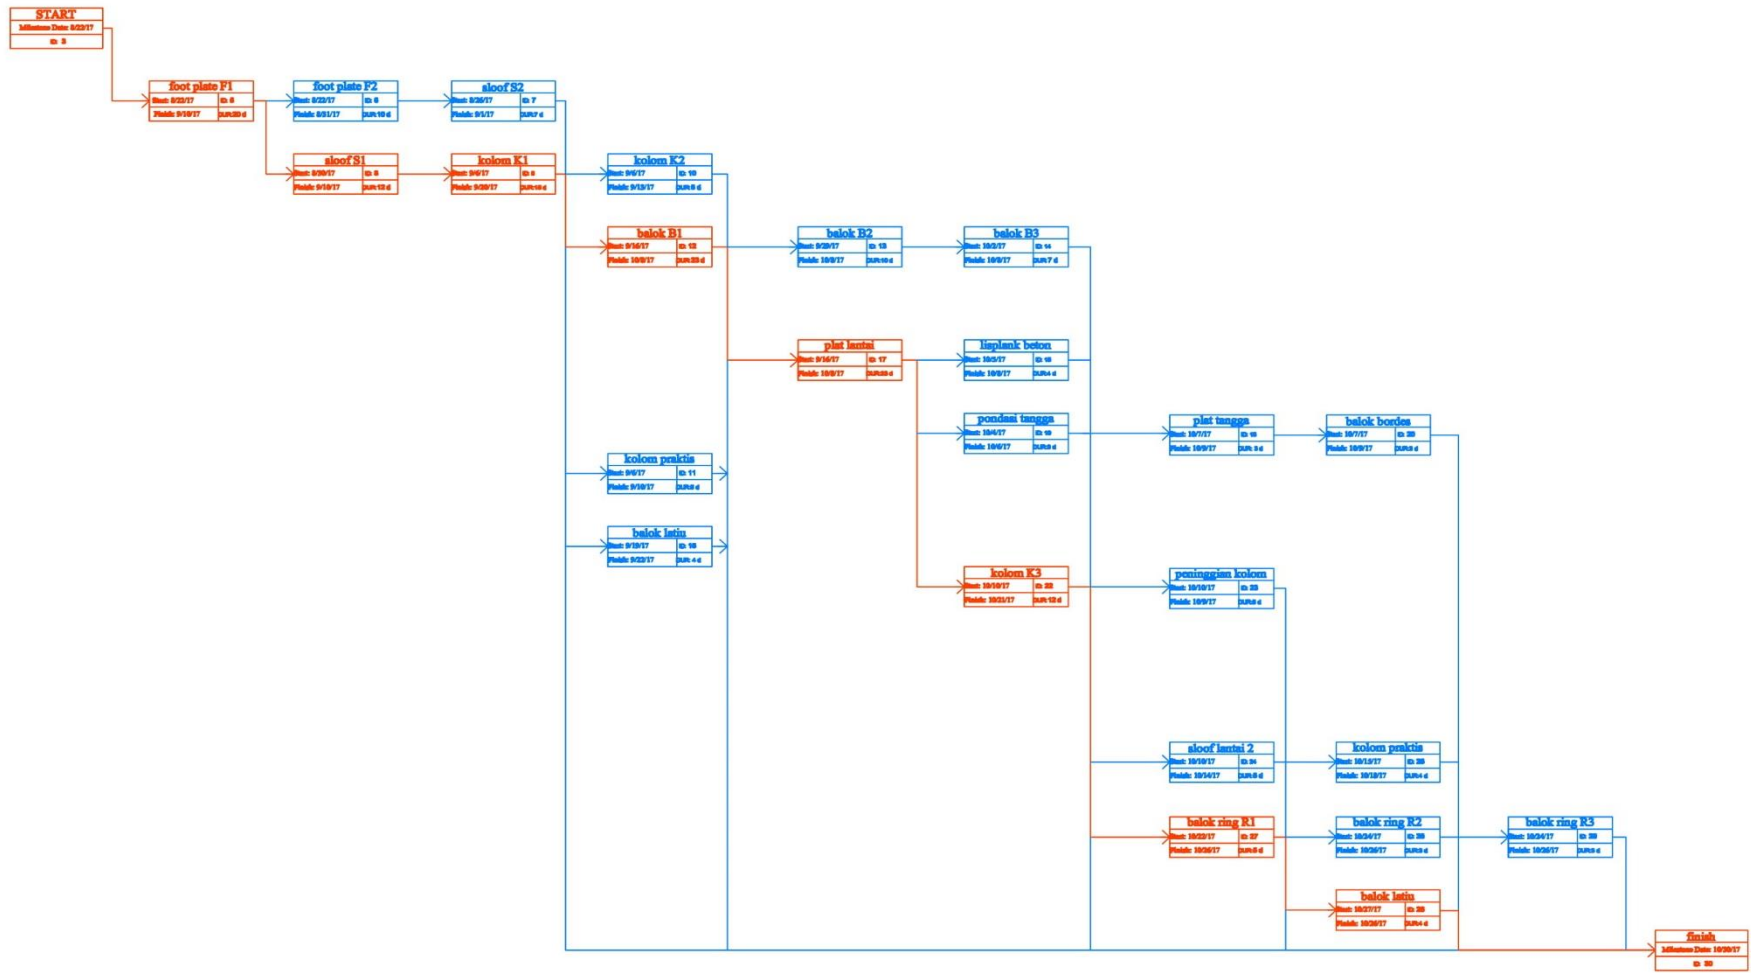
START
Milestone Date: 8/22/17
ID: 3

foot plate F1
Start: 8/22/17 | ID: 5
Finish: 9/10/17 | DUR: 20 d

foot plate F2
Start: 8/22/17 | ID: 6
Finish: 8/31/17 | DUR: 10 d

sloof S2
Start: 8/26/17 | ID: 7
Finish: 9/1/17 | DUR: 7 d

sloof S1
Start: 8/30/17 | ID: 8
Finish: 9/10/17 | DUR: 12 d

kolom K1
Start: 9/6/17 | ID: 9
Finish: 9/20/17 | DUR: 15 d

kolom K2
Start: 9/6/17 | ID: 10
Finish: 9/13/17 | DUR: 8 d

balok B1
Start: 9/16/17 | ID: 12
Finish: 10/8/17 | DUR: 23 d

balok B2
Start: 9/29/17 | ID: 13
Finish: 10/8/17 | DUR: 10 d

balok B3
Start: 10/2/17 | ID: 14
Finish: 10/8/17 | DUR: 7 d

plat lantai
Start: 9/16/17 | ID: 17
Finish: 10/8/17 | DUR: 23 d

lisplank beton
Start: 10/5/17 | ID: 18
Finish: 10/8/17 | DUR: 4 d

pondasi tangga
Start: 10/4/17 | ID: 19
Finish: 10/6/17 | DUR: 3 d

plat tangga
Start: 10/7/17 | ID: 19
Finish: 10/9/17 | DUR: 3 d

balok bordes
Start: 10/7/17 | ID: 20
Finish: 10/9/17 | DUR: 3 d

kolom praktis
Start: 9/6/17 | ID: 11
Finish: 9/10/17 | DUR: 5 d

balok latiu
Start: 9/19/17 | ID: 16
Finish: 9/22/17 | DUR: 4 d

kolom K3
Start: 10/10/17 | ID: 22
Finish: 10/21/17 | DUR: 12 d

peninggian kolom
Start: 10/10/17 | ID: 23
Finish: 10/9/17 | DUR: 3 d

sloof lantai 2
Start: 10/10/17 | ID: 24
Finish: 10/14/17 | DUR: 5 d

kolom praktis
Start: 10/15/17 | ID: 25
Finish: 10/18/17 | DUR: 4 d

balok ring R1
Start: 10/22/17 | ID: 27
Finish: 10/26/17 | DUR: 5 d

balok ring R2
Start: 10/24/17 | ID: 28
Finish: 10/26/17 | DUR: 3 d

balok ring R3
Start: 10/24/17 | ID: 29
Finish: 10/26/17 | DUR: 3 d

balok latiu
Start: 10/27/17 | ID: 29
Finish: 10/30/17 | DUR: 4 d

finish
Milestone Date: 10/30/17
ID: 30